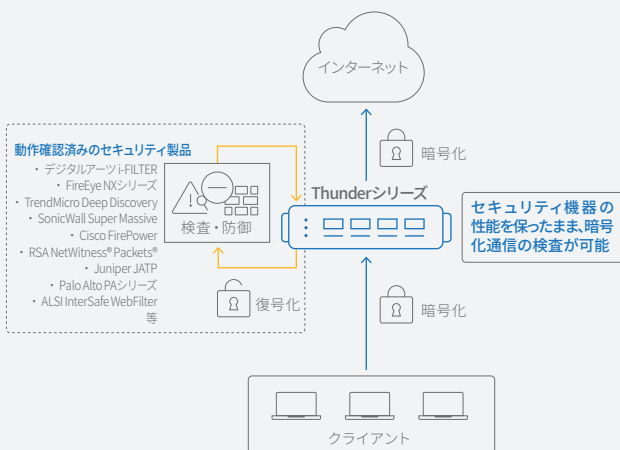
インターネット

暗号化

動作確認済みのセキュリティ製品
・デジタルアーツ i-FILTER
・FireEye NXシリーズ
・TrendMicro Deep Discovery
・SonicWall Super Massive
・Cisco FirePower
・RSA NetWitness® Packets®
・Juniper JATP
・Palo Alto PAシリーズ
・ALSI InterSafe WebFilter
等

検査・防御

Thunderシリーズ

セキュリティ機器の性能を保ったまま、暗号化通信の検査が可能

復号化

暗号化

クライアント